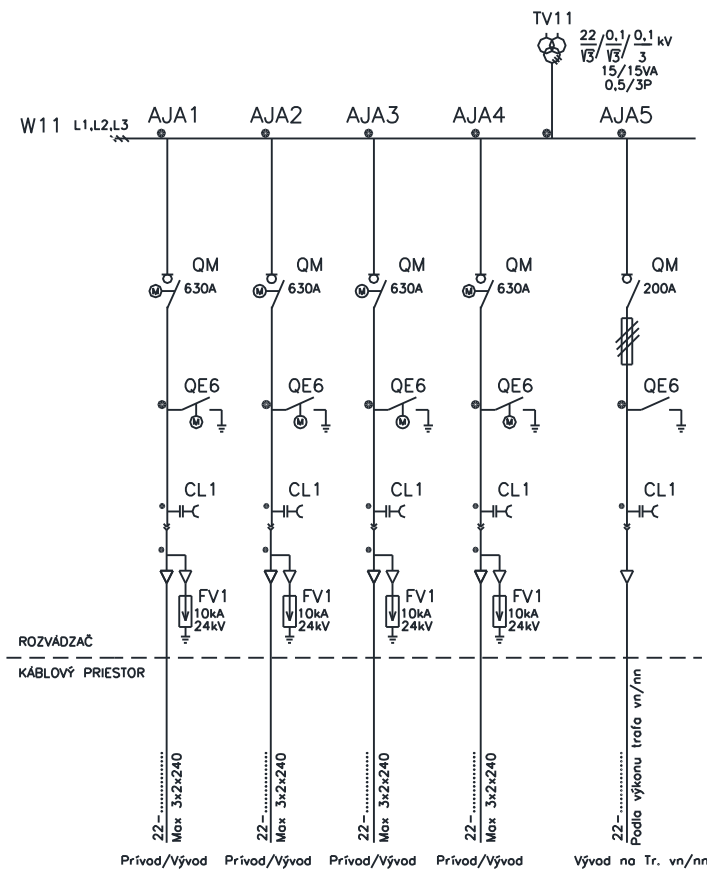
TV11

$\frac{22}{\sqrt{3}}/\frac{0,1}{\sqrt{3}}/\frac{0,1}{3}$ kV
15/15VA
0,5/3P

W11 L1,L2,L3

AJA1 AJA2 AJA3 AJA4 AJA5

QM 630A
QM 630A
QM 630A
QM 630A
QM 200A

QE6
QE6
QE6
QE6
QE6

CL1
CL1
CL1
CL1
CL1

FV1 10kA 24kV
FV1 10kA 24kV
FV1 10kA 24kV
FV1 10kA 24kV

ROZVÁDZAČ

KÁBLOVÝ PRIESTOR

22-........ Max 3x240
22-........ Max 3x240
22-........ Max 3x240
22-........ Max 3x240
22-........ Podľa výkonu trafo vn/nn

Prívod/Vývod Prívod/Vývod Prívod/Vývod Prívod/Vývod Vývod na Tr. vn/nn